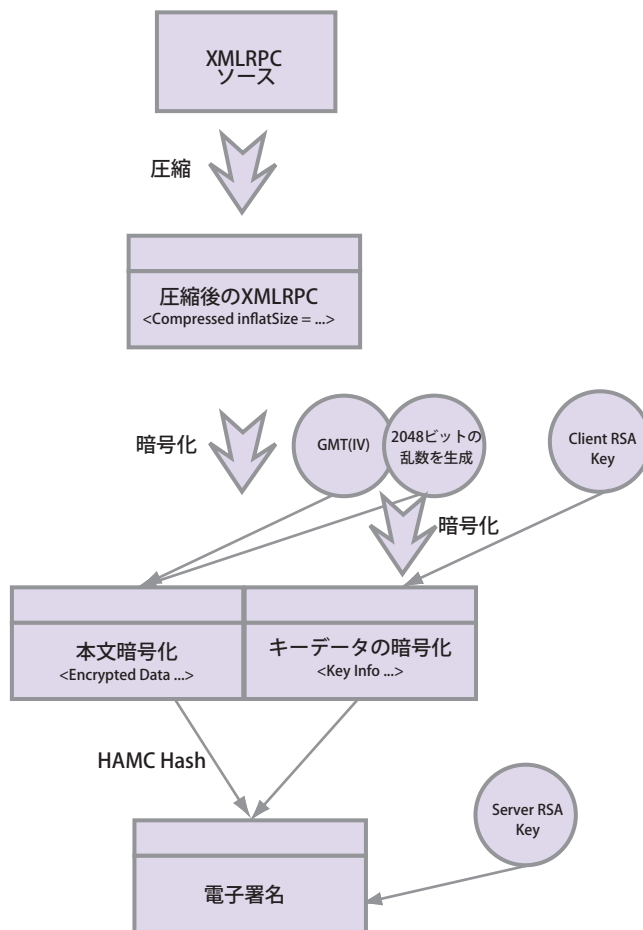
XMLRPC
ソース

圧縮

圧縮後のXMLRPC
<Compressed inflatSize = ...>

暗号化

GMT(IV)

2048ビットの乱数を生成

Client RSA Key

暗号化

本文暗号化
<Encrypted Data ...>

キーデータの暗号化
<Key Info ...>

HAMC Hash

Server RSA Key

電子署名